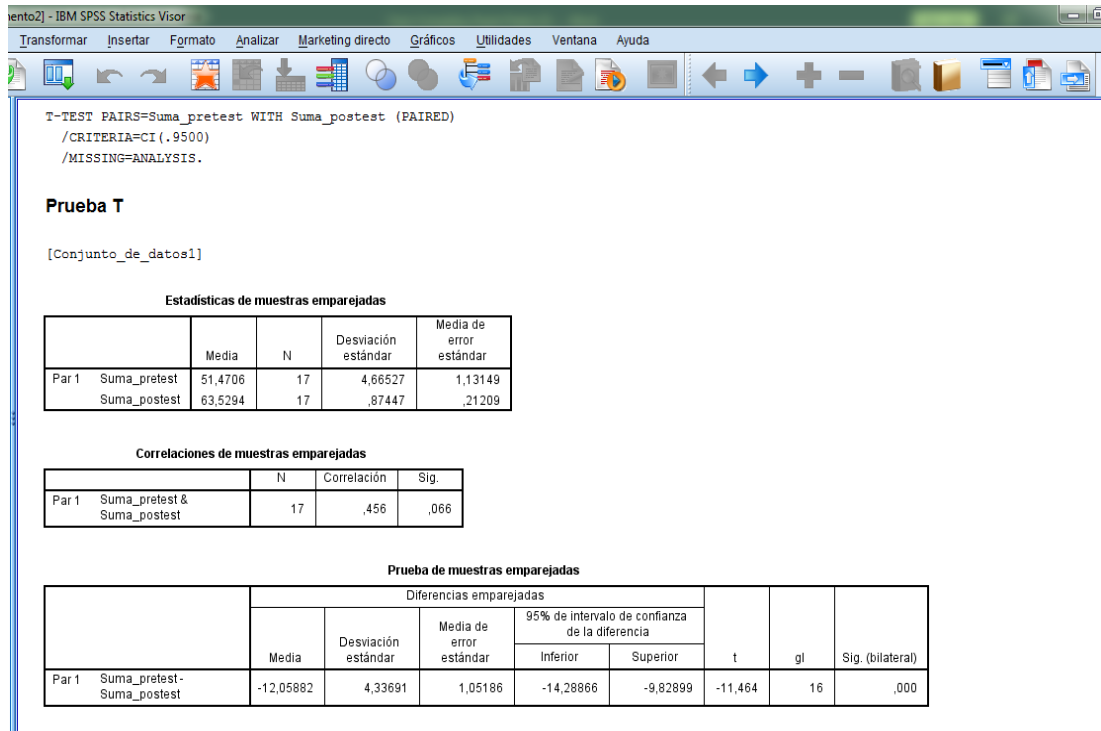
nento2] - IBM SPSS Statistics Visor

Transformar Insertar Formato Analizar Marketing directo Gráficos Utilidades Ventana Ayuda

T-TEST PAIRS=Suma_pretest WITH Suma_postest (PAIRED)
/CRITERIA=CI(.9500)
/MISSING=ANALYSIS.

Prueba T

[Conjunto_de_datos1]

Estadísticas de muestras emparejadas

| | | Media | N | Desviación estándar | Media de error estándar |
|---|---|---|---|---|---|
| Par 1 | Suma_pretest | 51,4706 | 17 | 4,66527 | 1,13149 |
| | Suma_postest | 63,5294 | 17 | ,87447 | ,21209 |

Correlaciones de muestras emparejadas

| | | N | Correlación | Sig. |
|---|---|---|---|---|
| Par 1 | Suma_pretest & Suma_postest | 17 | ,456 | ,066 |

Prueba de muestras emparejadas

| | | Diferencias emparejadas | | | | | | | |
|---|---|---|---|---|---|---|---|---|---|
| | | Media | Desviación estándar | Media de error estándar | 95% de intervalo de confianza de la diferencia Inferior | Superior | t | gl | Sig. (bilateral) |
| Par 1 | Suma_pretest - Suma_postest | -12,05882 | 4,33691 | 1,05186 | -14,28866 | -9,82899 | -11,464 | 16 | ,000 |